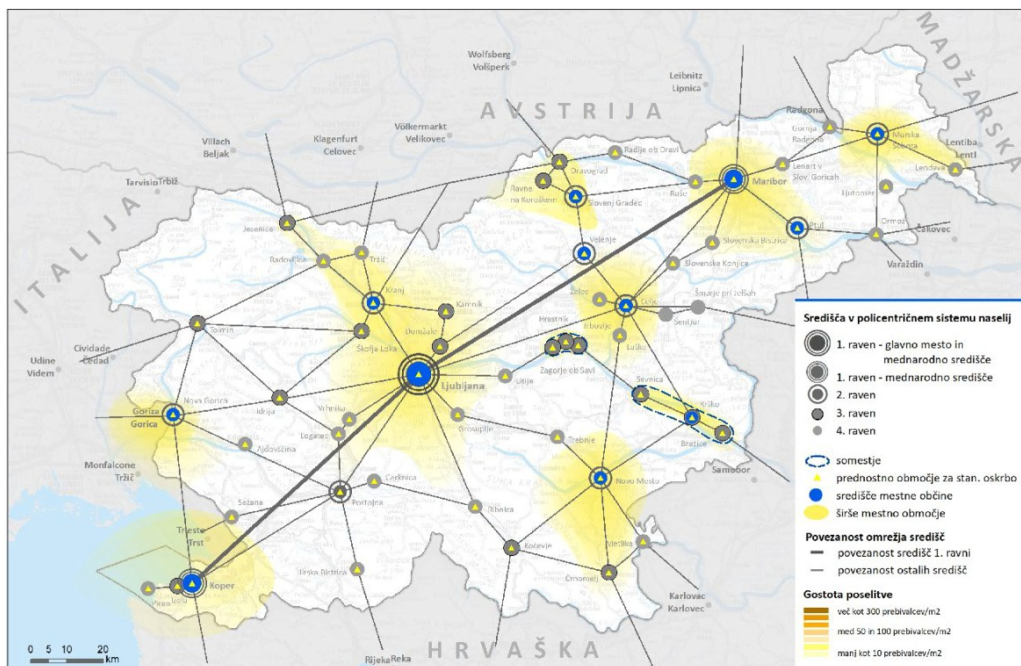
MADŽARSKA
AVSTRIJA
ITALIJA
HRVAŠKA

Wolfsberg
Volšperk
Leibnitz
Lipnica
Villach
Beljak
Klagenfurt
Celovec
Völkermarkt
Velikovec
Tarvisio Trbiž
Radgona
Gornja Radgona
Murska Sobota
Lentiba
Lenti
Lendava
Radlje ob Dravi
Dravograd
Ravne na Koroškem
Slovenj Gradec
Ruše
Maribor
Lenart v Slov. Goricah
Ljutomer
Ptuj
Ormož
Čakovec
Varaždin
Jesenice
Radovljica
Tržič
Kranj
Kamnik
Domžale
Škofja Loka
Velenje
Slovenska Bistrica
Slovenske Konjice
Žalec
Celje
Šmarje pri Jelšah
Rogaška Slatina
Sevnica
Hrastnik
Trbovlje
Zagorje ob Savi
Laško
Tolmin
Udine
Videm
Cividale
Čedad
Ljubljana
Litija
Nova Gorica
Gorizia
Gorica
Idrija
Vrhnika
Logatec
Ajdovščina
Grosuplje
Trebnje
Krško
Brežice
Samobor
Monfalcone
Tržič
Sežana
Cerknica
Postojna
Ribnica
Novo Mesto
Trieste
Trst
Kočevje
Metlika
Ilirska Bistrica
Črnomelj
Koper
Izola
Piran
Karlovac
Karlovec
Rijeka Reka

Središča v policentričnem sistemu naselij
1. raven - glavno mesto in mednarodno središče
1. raven - mednarodno središče
2. raven
3. raven
4. raven
somestje
prednostno območje za stan. oskrbo
središče mestne občine
širše mestno območje
Povezanost omrežja središč
povezanost središč 1. ravni
povezanost ostalih središč
Gostota poselitve
več kot 300 prebivalcev/m2
med 50 in 100 prebivalcev/m2
manj kot 10 prebivalcev/m2

0 5 10 20 km